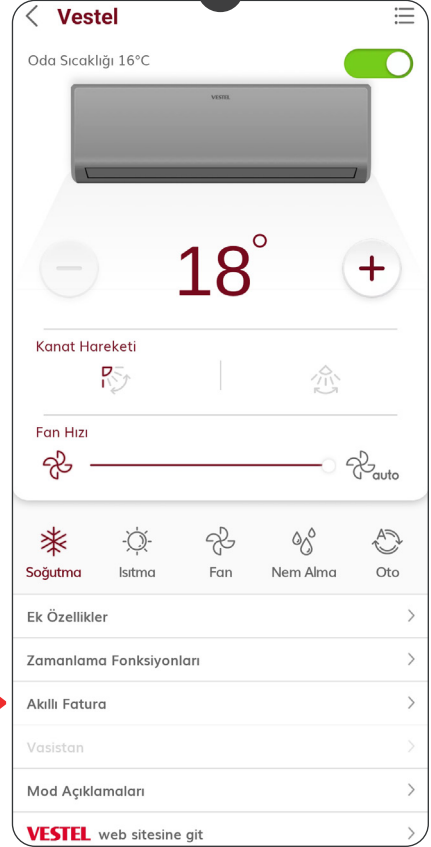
Vestel

Oda Sıcaklığı 16°C

VESTEL

18°

Kanat Hareketi

Fan Hızı

auto

Soğutma
Isıtma
Fan
Nem Alma
Oto

Ek Özellikler

Zamanlama Fonksiyonları

Akıllı Fatura

Vasistan

Mod Açıklamaları

VESTEL web sitesine git